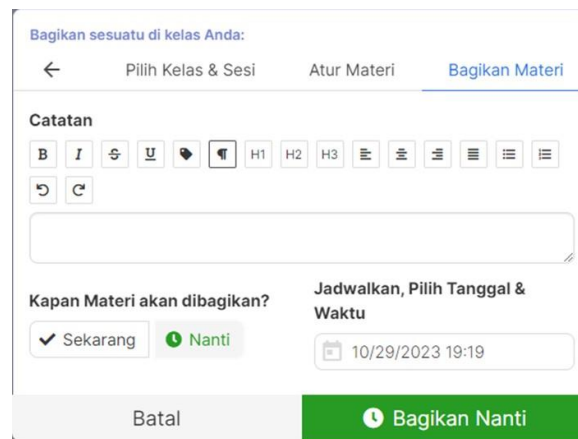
Bagikan sesuatu di kelas Anda:

Pilih Kelas & Sesi

Atur Materi

Bagikan Materi

Catatan

B I U H1 H2 H3

Kapan Materi akan dibagikan?

Sekarang

Nanti

Jadwalkan, Pilih Tanggal & Waktu

10/29/2023 19:19

Batal

Bagikan Nanti